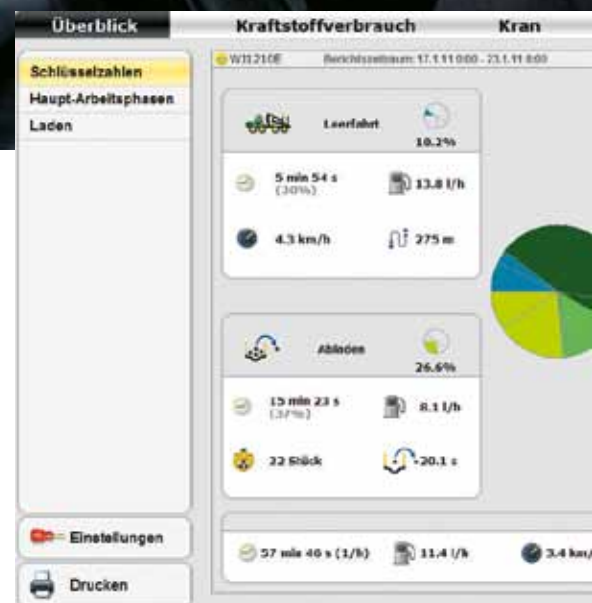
Überblick Kraftstoffverbrauch Kran

Schlüsselzahlen
Haupt-Arbeitsphasen
Laden

W31210E Berichtszeitraum: 17.1.11 0:00 - 23.1.11 0:00

Leerfahrt
10.2%
5 min 54 s (30%)
13.8 l/h
4.3 km/h
275 m

Abladen
26.6%
15 min 23 s (37%)
8.1 l/h
22 Stück
20.1 s

57 min 46 s (1/h)
11.4 l/h
3.4 km/

Einstellungen
Drucken